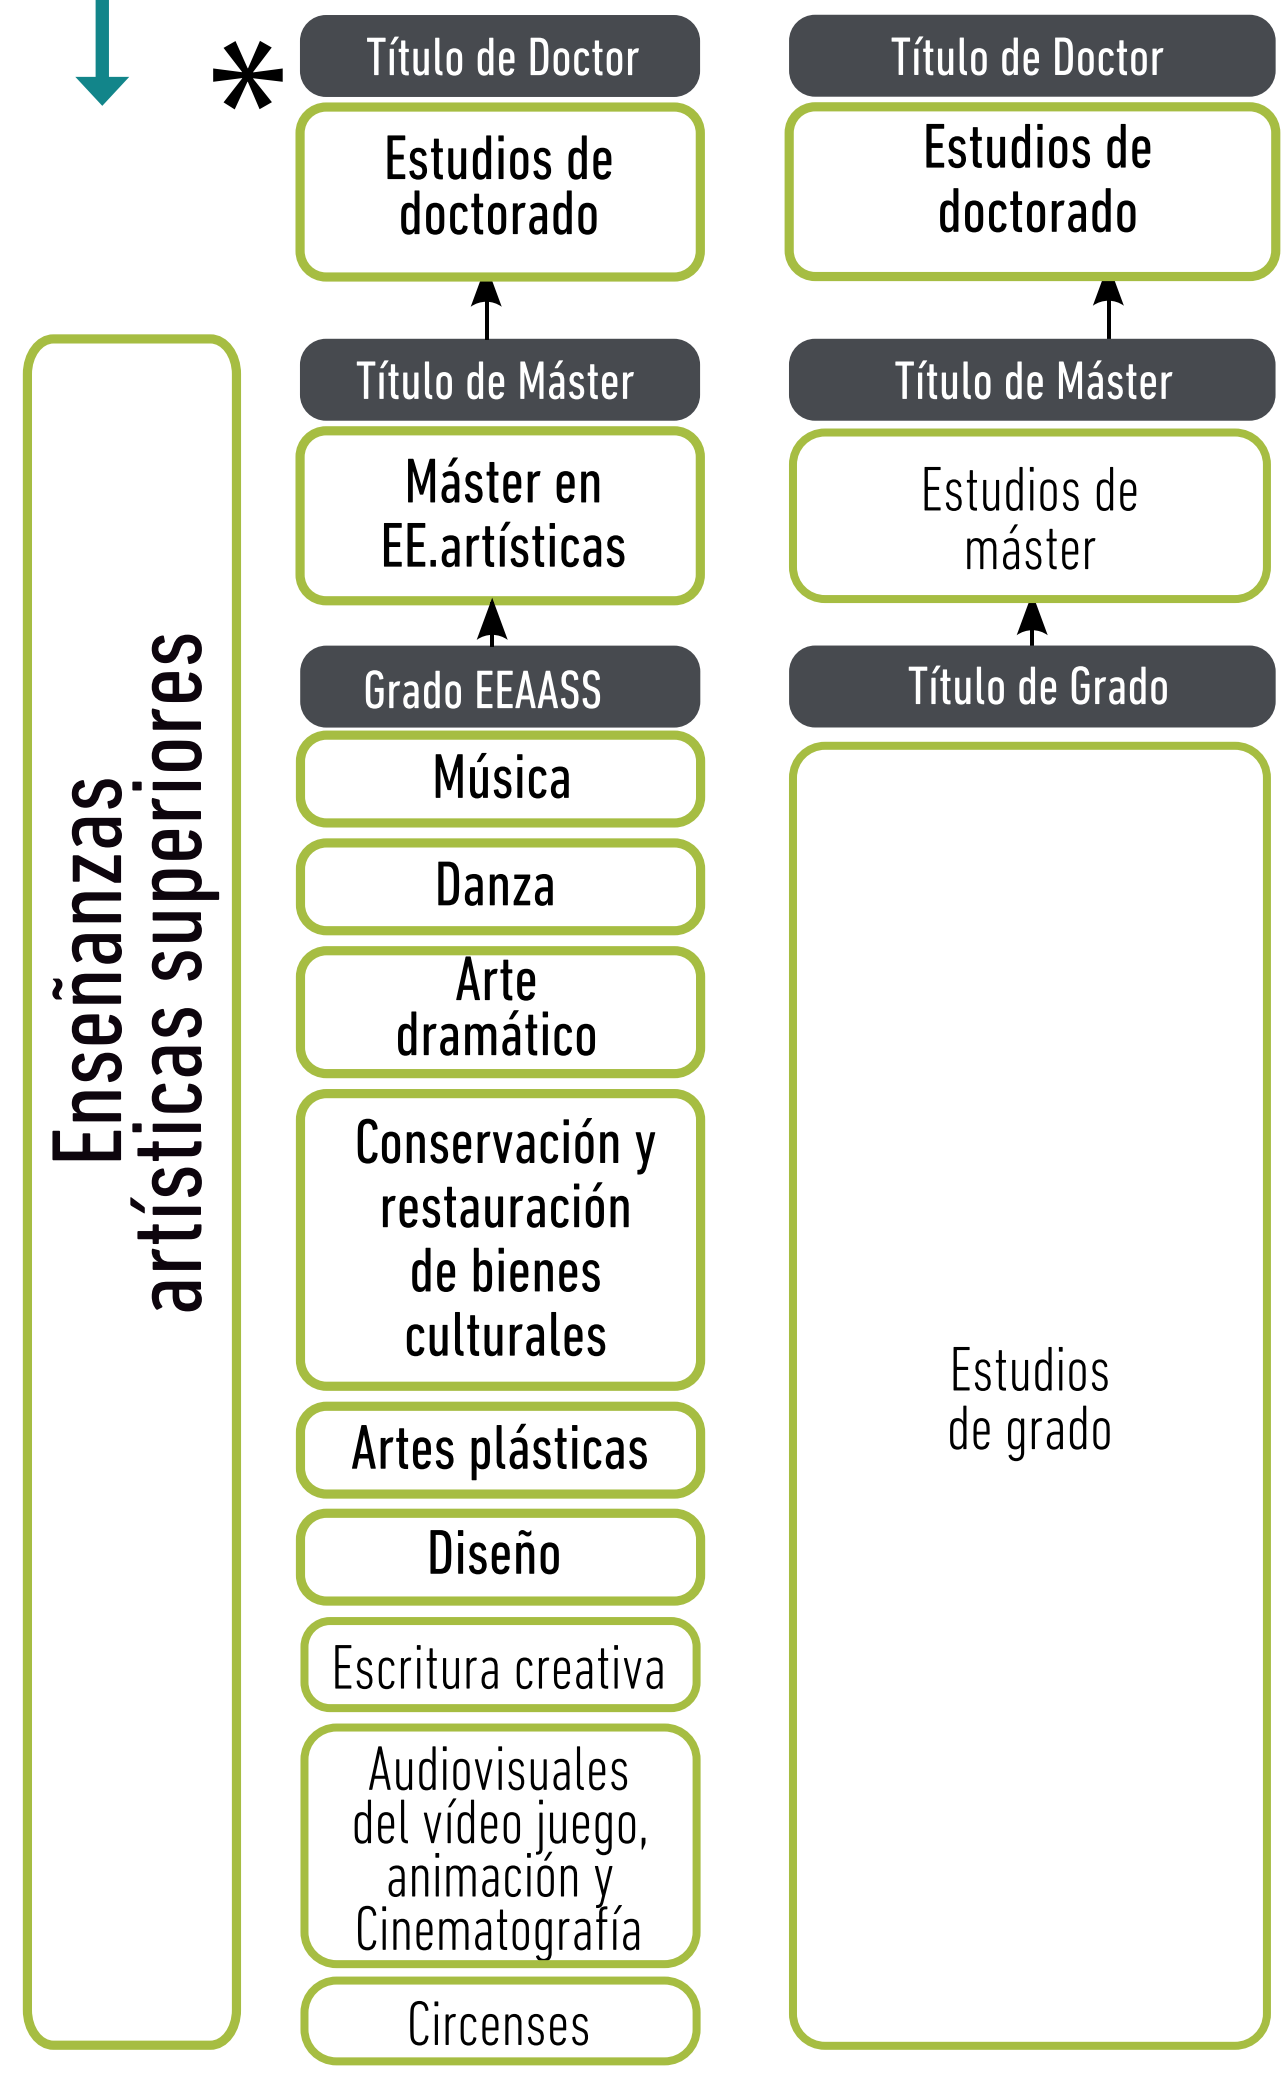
*

Título de Doctor

Estudios de doctorado

Título de Máster

Máster en EE.artísticas

Grado EEAASS

Música

Danza

Arte dramático

Conservación y restauración de bienes culturales

Artes plásticas

Diseño

Escritura creativa

Audiovisuales del vídeo juego, animación y Cinematografía

Circenses

Enseñanzas artísticas superiores

Título de Doctor

Estudios de doctorado

Título de Máster

Estudios de máster

Título de Grado

Estudios de grado